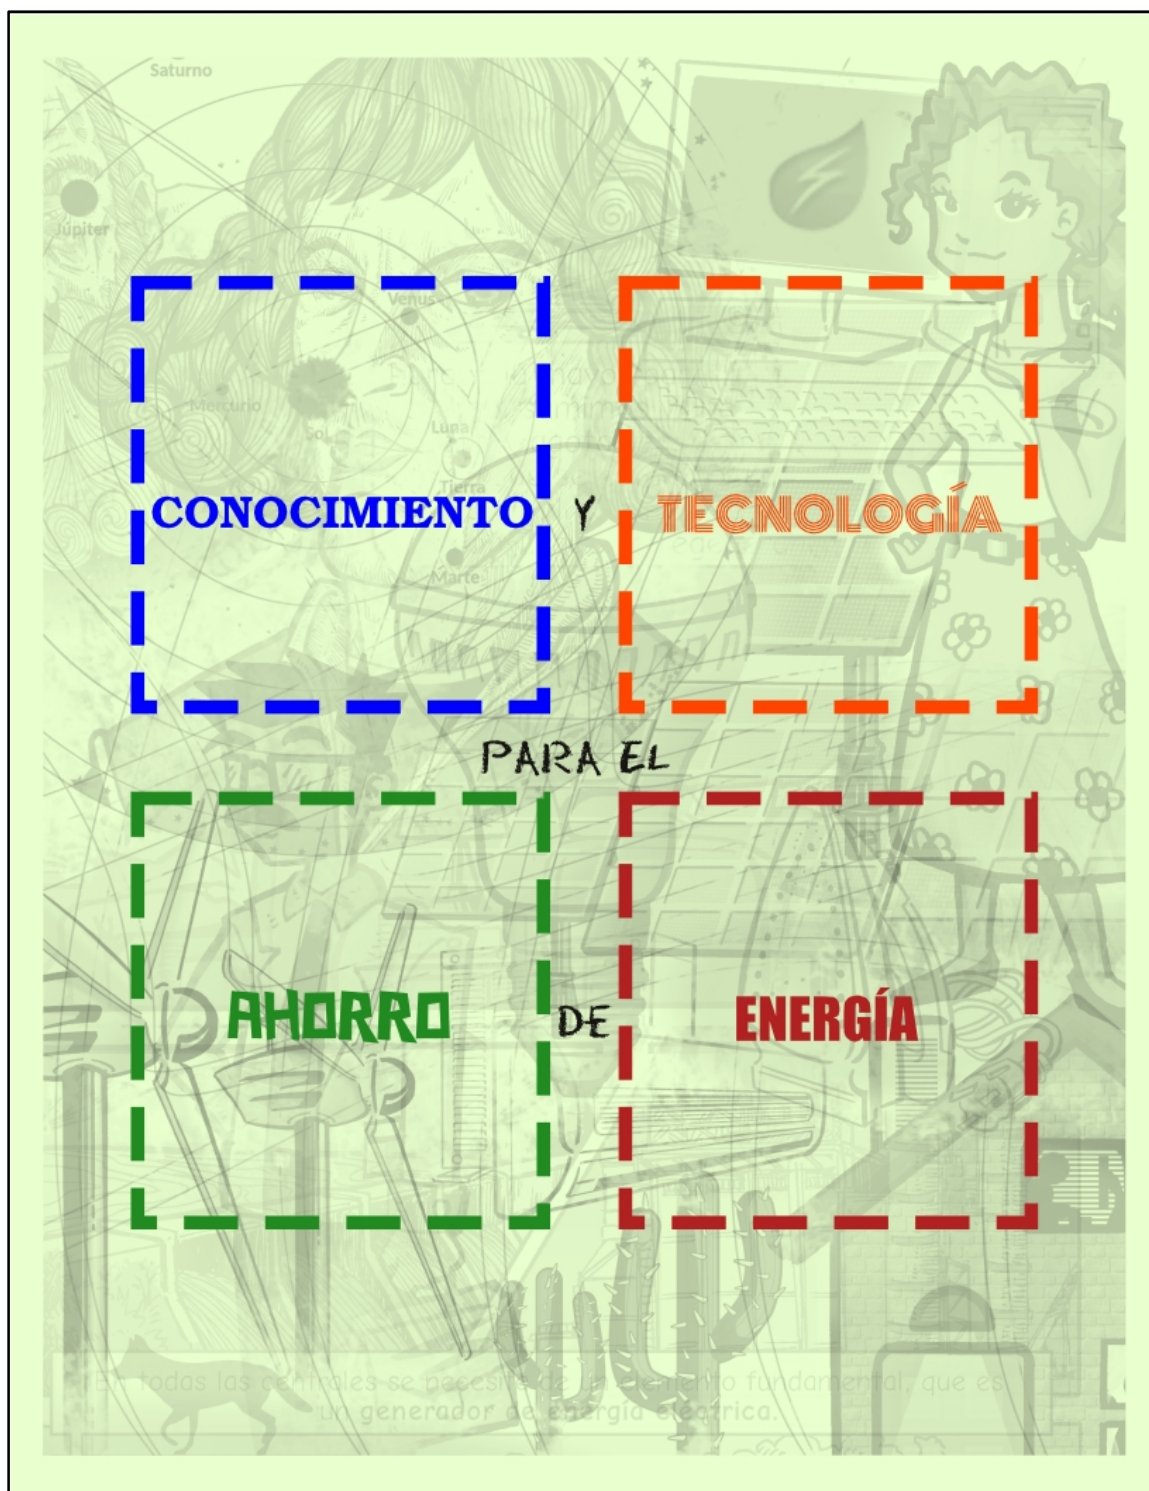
Saturno

Júpiter

Venus

Mercurio

Sol

Luna

Tierra

Marte

CONOCIMIENTO Y TECNOLOGÍA

PARA EL

AHORRO DE ENERGÍA

En todas las centrales se necesita de un elemento fundamental, que es un generador de energía eléctrica.